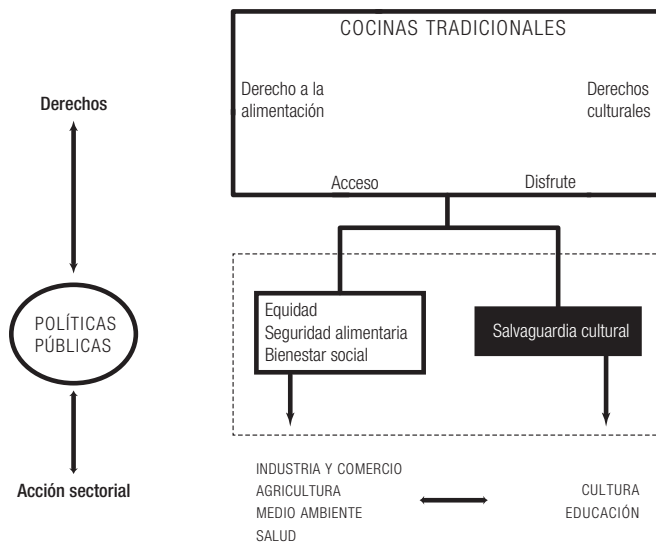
COCINAS TRADICIONALES

Derecho a la alimentación

Derechos culturales

Acceso

Disfrute

Derechos

POLÍTICAS PÚBLICAS

Acción sectorial

Equidad
Seguridad alimentaria
Bienestar social

Salvaguardia cultural

INDUSTRIA Y COMERCIO
AGRICULTURA
MEDIO AMBIENTE
SALUD

CULTURA
EDUCACIÓN